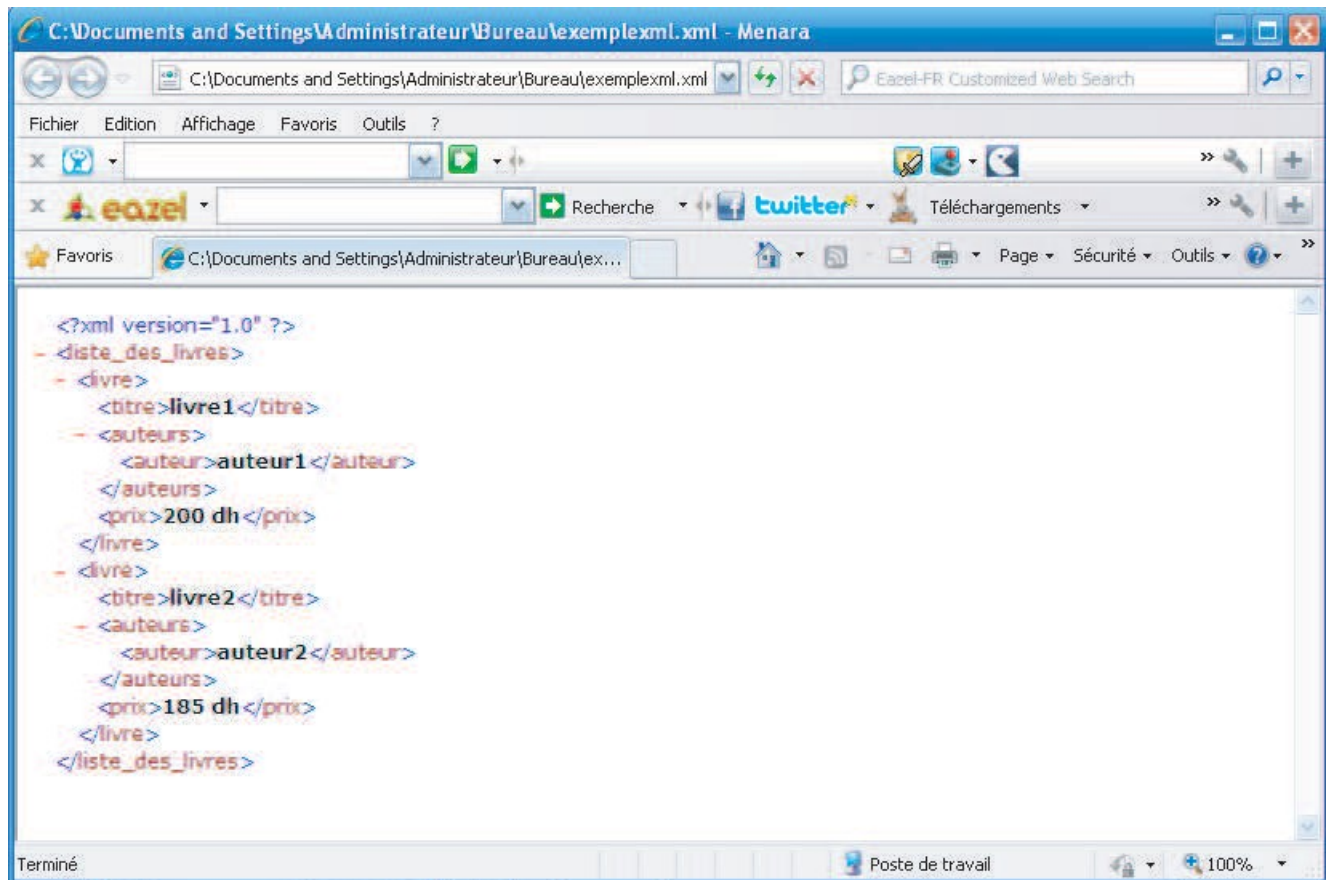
C:\Documents and Settings\Administrateur\Bureau\exemplexml.xml - Menara

C:\Documents and Settings\Administrateur\Bureau\exemplexml.xml

Eazel-FR Customized Web Search

Fichier Edition Affichage Favoris Outils ?

eazel

Recherche

twitter

Téléchargements

Favoris

C:\Documents and Settings\Administrateur\Bureau\ex...

Page ▾ Sécurité ▾ Outils ▾

<?xml version="1.0" ?>
- <liste_des_livres>
- <livre>
<titre>livre1</titre>
- <auteurs>
<auteur>auteur1</auteur>
</auteurs>
<prix>200 dh</prix>
</livre>
- <livre>
<titre>livre2</titre>
- <auteurs>
<auteur>auteur2</auteur>
</auteurs>
<prix>185 dh</prix>
</livre>
</liste_des_livres>

Terminé

Poste de travail

100%